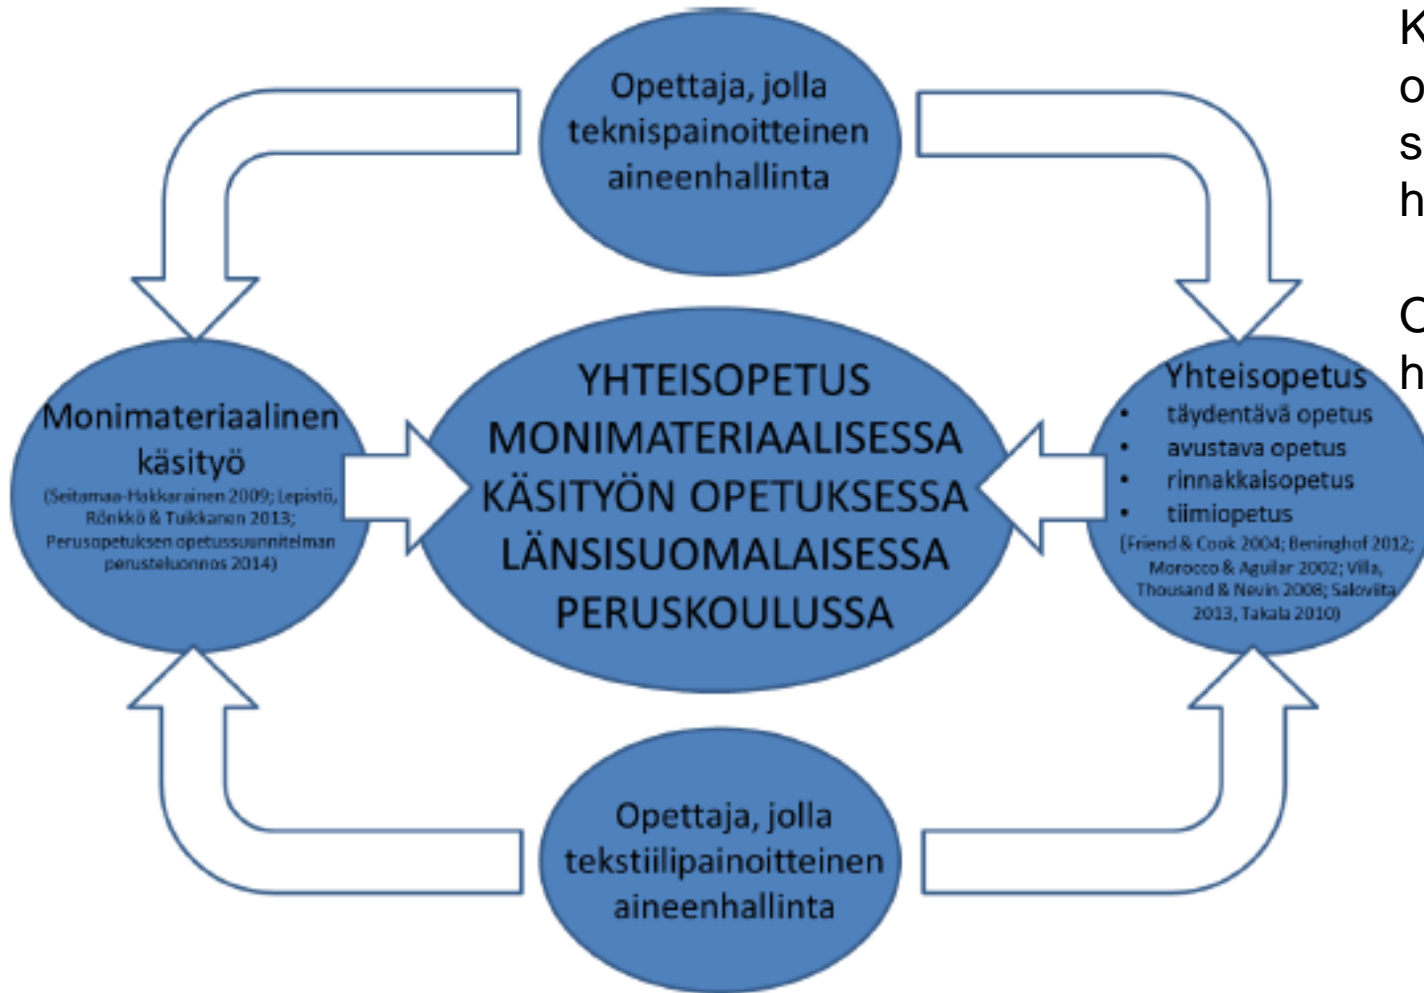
Opettaja, jolla teknispainoitteinen aineenhallinta

Monimateriaalinen käsityö
(Seitamaa-Hakkarainen 2009; Lepistö, Rönkkö & Tuikkanen 2013; Perusopetuksen opetussuunnitelman perusteluonnos 2014)

YHTEISOPETUS MONIMATERIAALISESSA KÄSITYÖN OPETUKSESSA LÄNSISUOMALAISESSA PERUSKOULUSSA

Yhteisopetus
• täydentävä opetus
• avustava opetus
• rinnakkaisopetus
• tiimiopetus
(Friend & Cook 2004; Beninghof 2012; Morocco & Aguilar 2002; Villa, Thousand & Nevin 2008; Saloviita 2013, Takala 2010)

Opettaja, jolla tekstiilipainoitteinen aineenhallinta

K
o
s
h

C
h